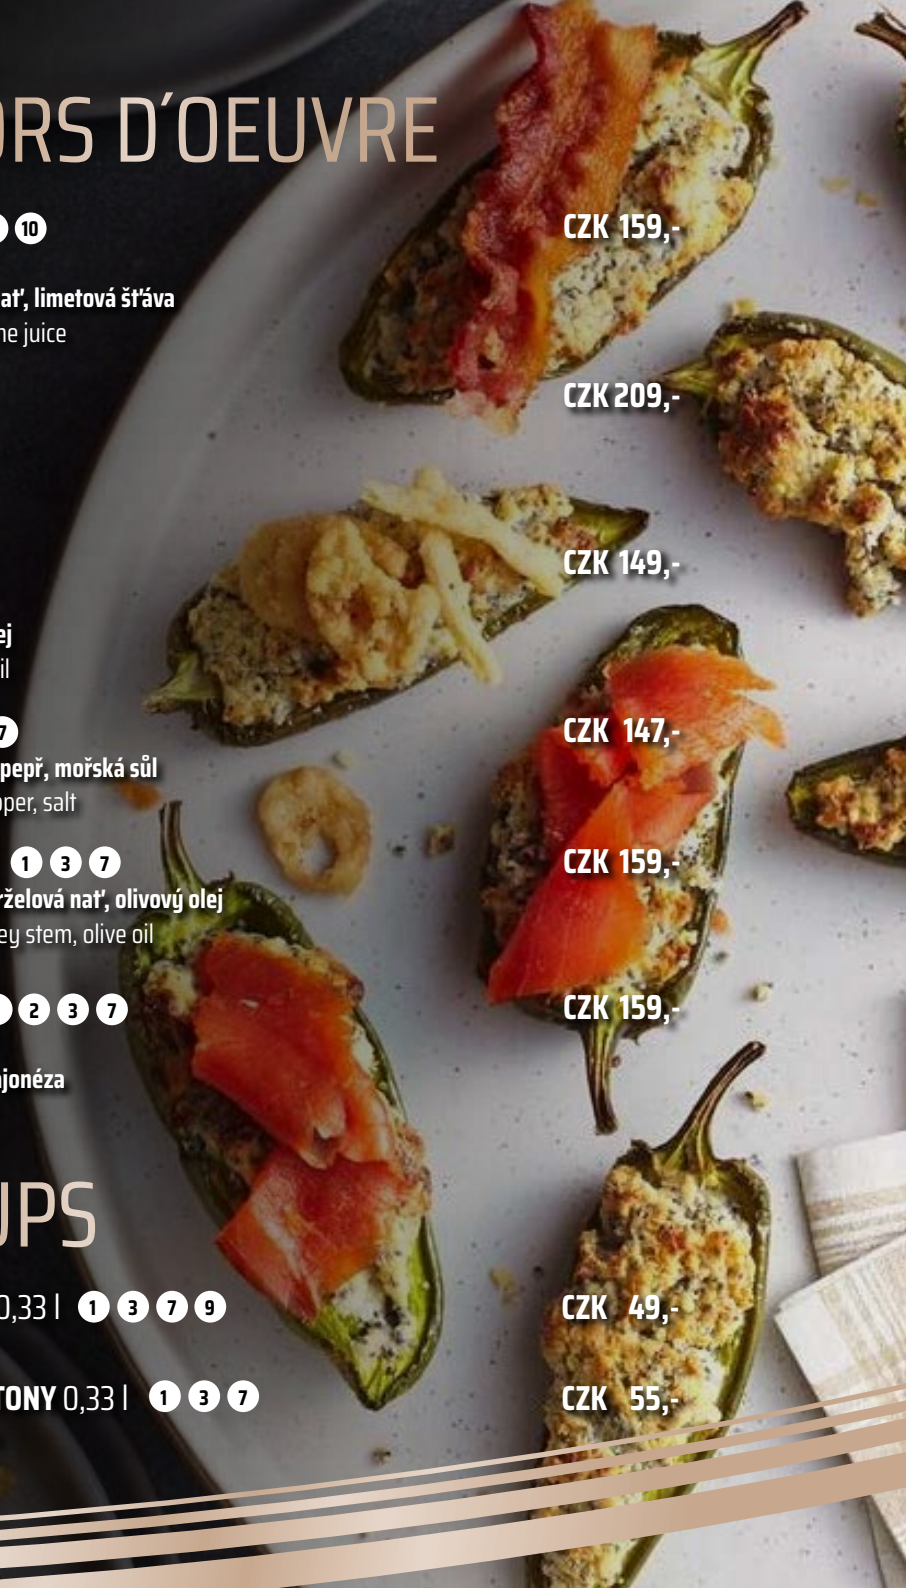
RS D´OEUVRE

10

CZK 159,-

ať, limetová šťáva
ne juice

CZK 209,-

CZK 149,-

ej
il

7

CZK 147,-

pepř, mořská sůl
oper, salt

1 3 7

CZK 159,-

rželová nať, olivový olej
ey stem, olive oil

2 3 7

CZK 159,-

ajonéza

UPS

0,33 l 1 3 7 9

CZK 49,-

TONY 0,33 l 1 3 7

CZK 55,-